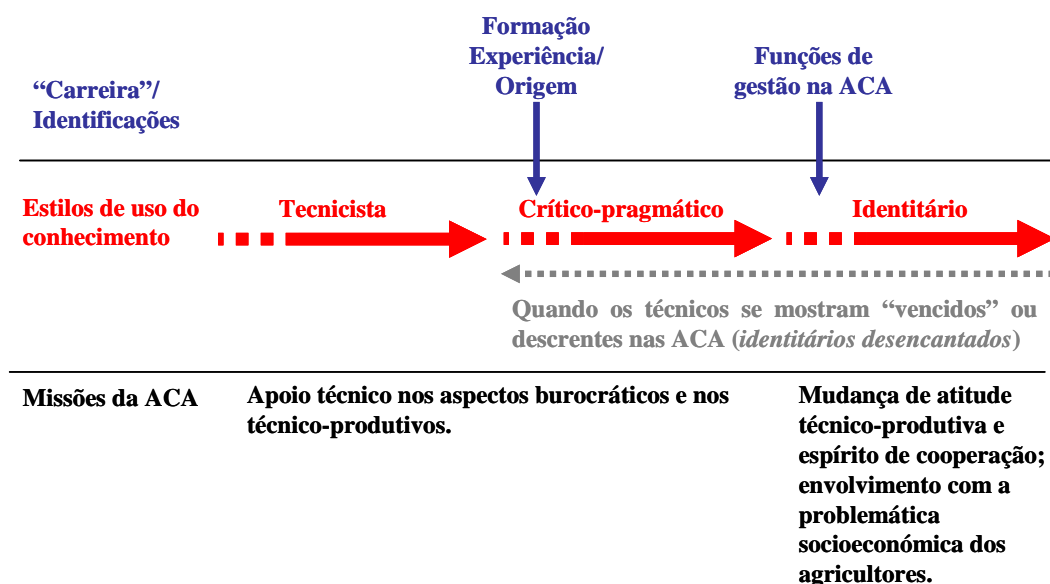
Formação Experiência/ Origem

Funções de gestão na ACA

“Carreira”/ Identificações

Estilos de uso do conhecimento

Tecnicista

Crítico-pragmático

Identitário

Quando os técnicos se mostram “vencidos” ou descrentes nas ACA (*identitários desencantados*)

Missões da ACA

Apoio técnico nos aspectos burocráticos e nos técnico-produtivos.

Mudança de atitude técnico-produtiva e espírito de cooperação; envolvimento com a problemática socioeconómica dos agricultores.